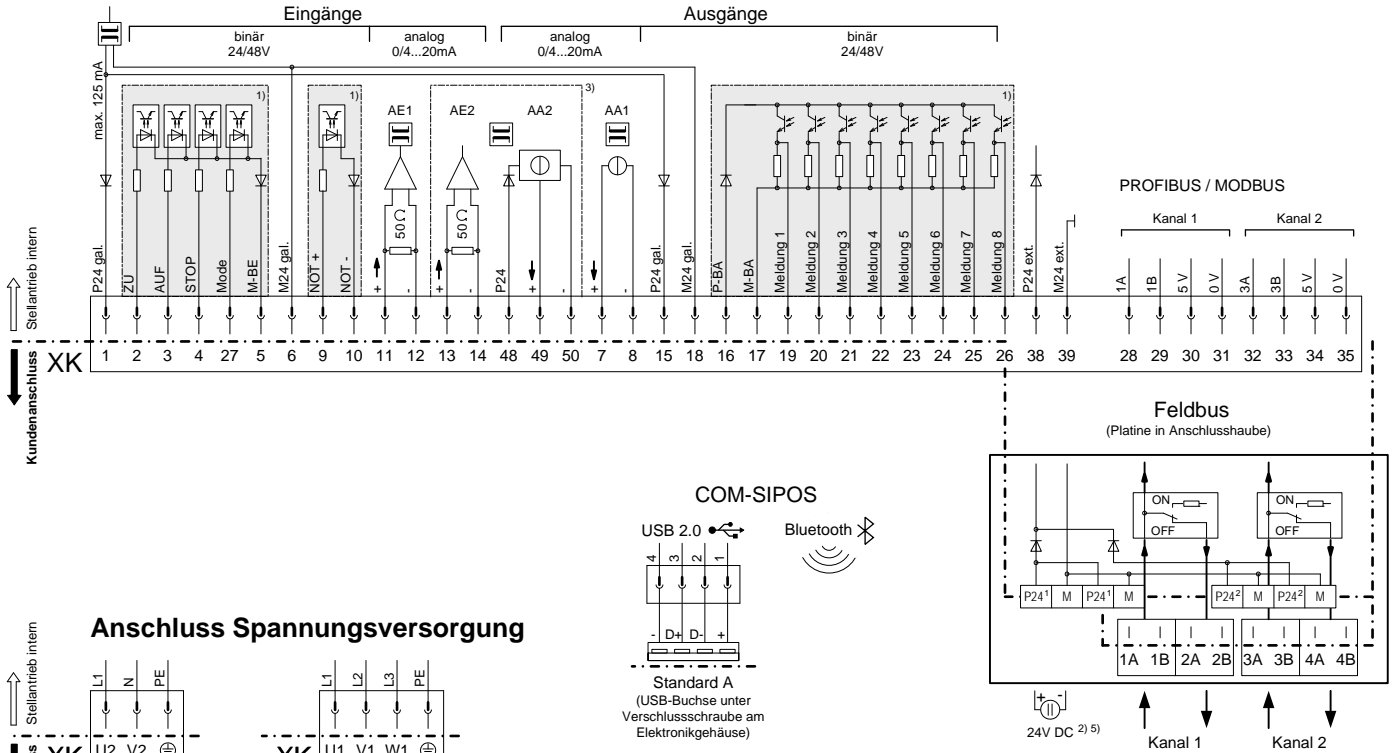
Eingänge
binär 24/48V
analog 0/4...20mA
Ausgänge
analog 0/4...20mA
binär 24/48V

max. 125 mA
1)
1)
AE1
AE2
AA2
3)
AA1
1)

50 Ω
50 Ω

PROFIBUS / MODBUS
Kanal 1
Kanal 2

Stellantrieb intern

P24 gal.
ZU
AUF
STOP
Mode
M-BE
M24 gal.
NOT +
NOT -
+
-
+
-
P24
+
-
+
-
P24 gal.
M24 gal.
P-BA
M-BA
Meldung 1
Meldung 2
Meldung 3
Meldung 4
Meldung 5
Meldung 6
Meldung 7
Meldung 8
P24 ext.
M24 ext.
1A
1B
5 V
0 V
3A
3B
5 V
0 V

Kundenanschluss
XK
1 2 3 4 27 5 6 9 10 11 12 13 14 48 49 50 7 8 15 18 16 17 19 20 21 22 23 24 25 26 38 39 28 29 30 31 32 33 34 35

Feldbus
(Platine in Anschlusshaube)

COM-SIPOS
USB 2.0
Bluetooth
4 3 2 1
- D+ D- +
Standard A
(USB-Buchse unter Verschlussschraube am Elektronikgehäuse)

ON
OFF
ON
OFF
P24$^1$ M P24$^1$ M
P24$^2$ M P24$^2$ M
1A 1B 2A 2B 3A 3B 4A 4B

24V DC $^{2) \, 5)}$
Kanal 1
Kanal 2

Anschluss Spannungsversorgung
Stellantrieb intern
L1 N PE
L1 L2 L3 PE
XK U2 V2
XK U1 V1 W1